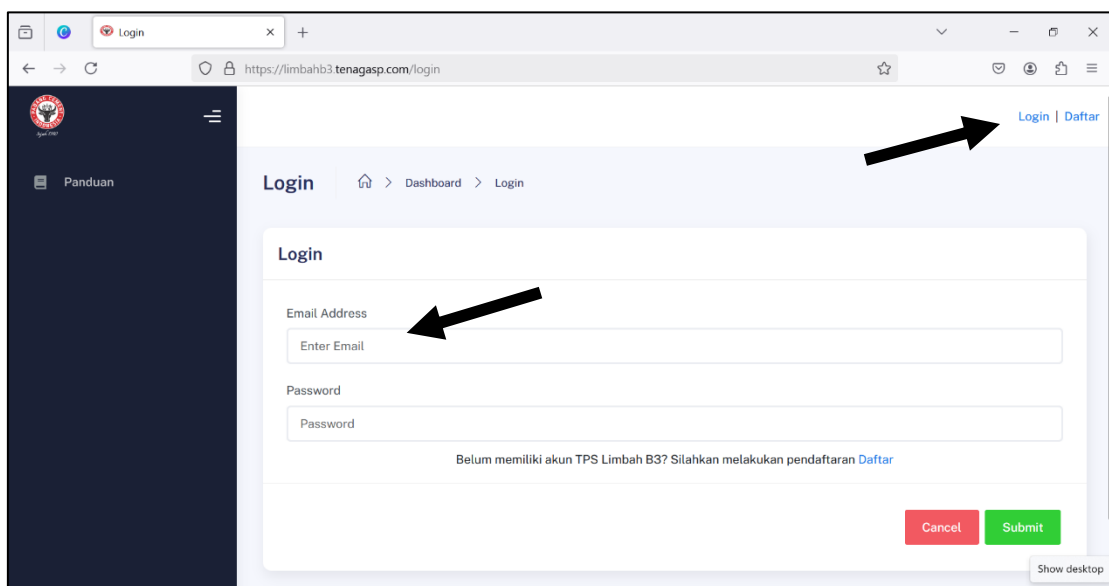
Login

https://limbahb3.tenagasp.com/login

Login | Daftar

Panduan

Login

Dashboard > Login

Login

Email Address

Enter Email

Password

Password

Belum memiliki akun TPS Limbah B3? Silahkan melakukan pendaftaran Daftar

Cancel

Submit

Show desktop